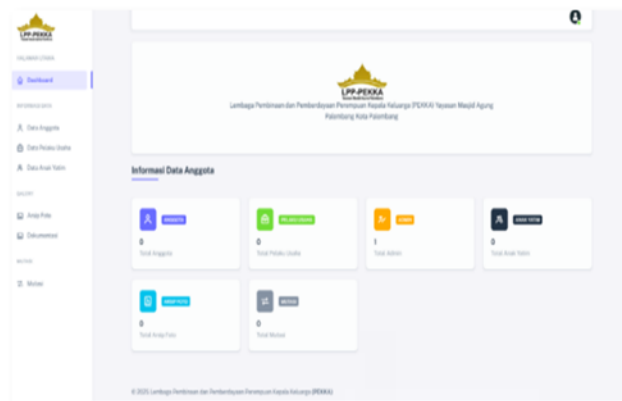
LPP-PEKKA

HALAMAN UTAMA

Dashboard

INFORMASI DATA

Data Anggota

Data Pelaku Usaha

Data Anak Yatim

GALERI

Arsip Foto

Dokumentasi

MUTASI

Mutasi

LPP-PEKKA

Lembaga Pembinaan dan Pemberdayaan Perempuan Kepala Keluarga (PEKKA) Yayasan Masjid Agung Palembang Kota Palembang

Informasi Data Anggota

ANGGOTA

0

Total Anggota

PELAKU USAHA

0

Total Pelaku Usaha

ADMIN

1

Total Admin

ANAK YATIM

0

Total Anak Yatim

ARSIP FOTO

0

Total Arsip Foto

MUTASI

0

Total Mutasi

© 2025 Lembaga Pembinaan dan Pemberdayaan Perempuan Kepala Keluarga (PEKKA)